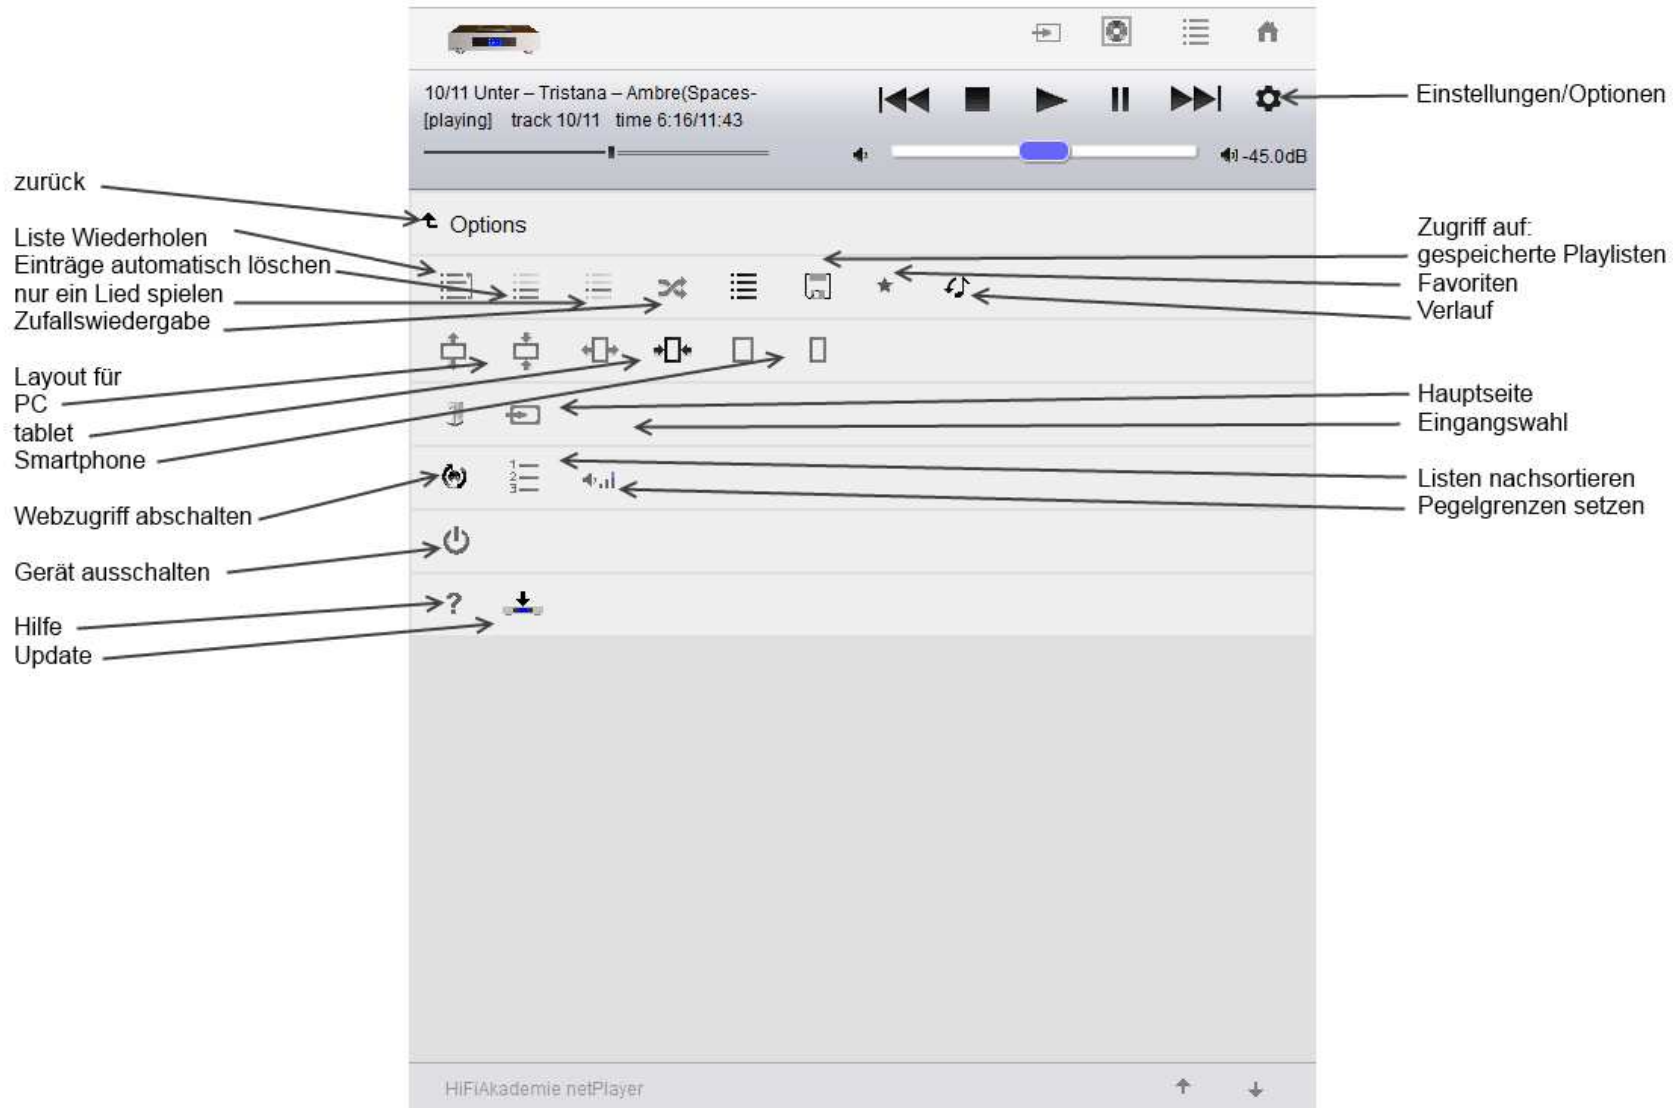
10/11 Unter – Tristana – Ambre(Spaces-
[playing] track 10/11 time 6:16/11:43

-45.0dB

Einstellungen/Optionen

zurück

Options

Liste Wiederholen
Einträge automatisch löschen
nur ein Lied spielen
Zufallswiedergabe

Zugriff auf:
gespeicherte Playlisten
Favoriten
Verlauf

Layout für
PC
tablet
Smartphone

Hauptseite
Eingangswahl

Webzugriff abschalten

Listen nachsortieren
Pegelgrenzen setzen

Gerät ausschalten

Hilfe
Update

HiFiAkademie netPlayer